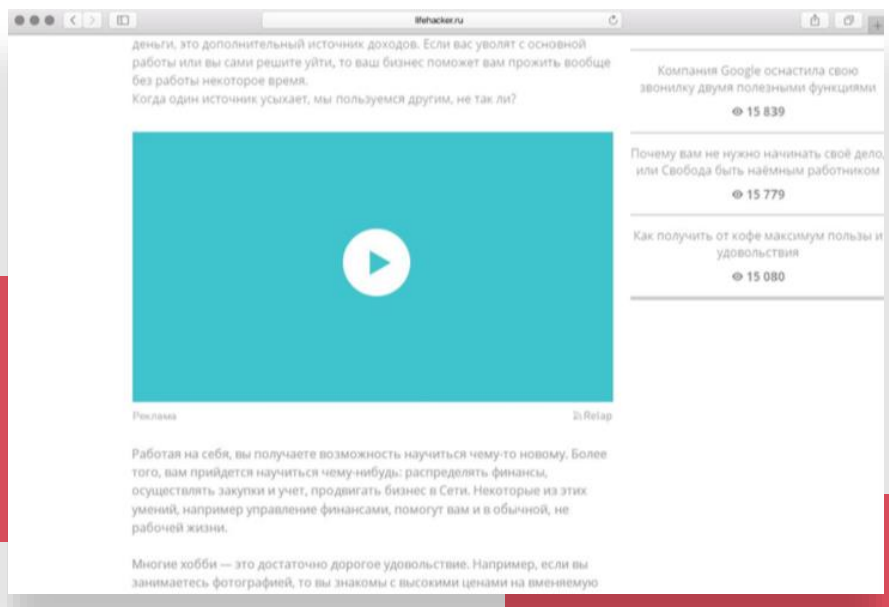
lifehacker.ru

деньги, это дополнительный источник доходов. Если вас уволят с основной работы или вы сами решите уйти, то ваш бизнес поможет вам прожить вообще без работы некоторое время.
Когда один источник усыхает, мы пользуемся другим, не так ли?

Реклама

Relap

Работая на себя, вы получаете возможность научиться чему-то новому. Более того, вам придется научиться чему-нибудь: распределять финансы, осуществлять закупки и учет, продвигать бизнес в Сети. Некоторые из этих умений, например управление финансами, помогут вам и в обычной, не рабочей жизни.

Многие хобби — это достаточно дорогое удовольствие. Например, если вы занимаетесь фотографией, то вы знакомы с высокими ценами на вменяемую

Компания Google оснастила свою звонилку двумя полезными функциями
15 839

Почему вам не нужно начинать своё дело, или Свобода быть наёмным работником
15 779

Как получить от кофе максимум пользы и удовольствия
15 080